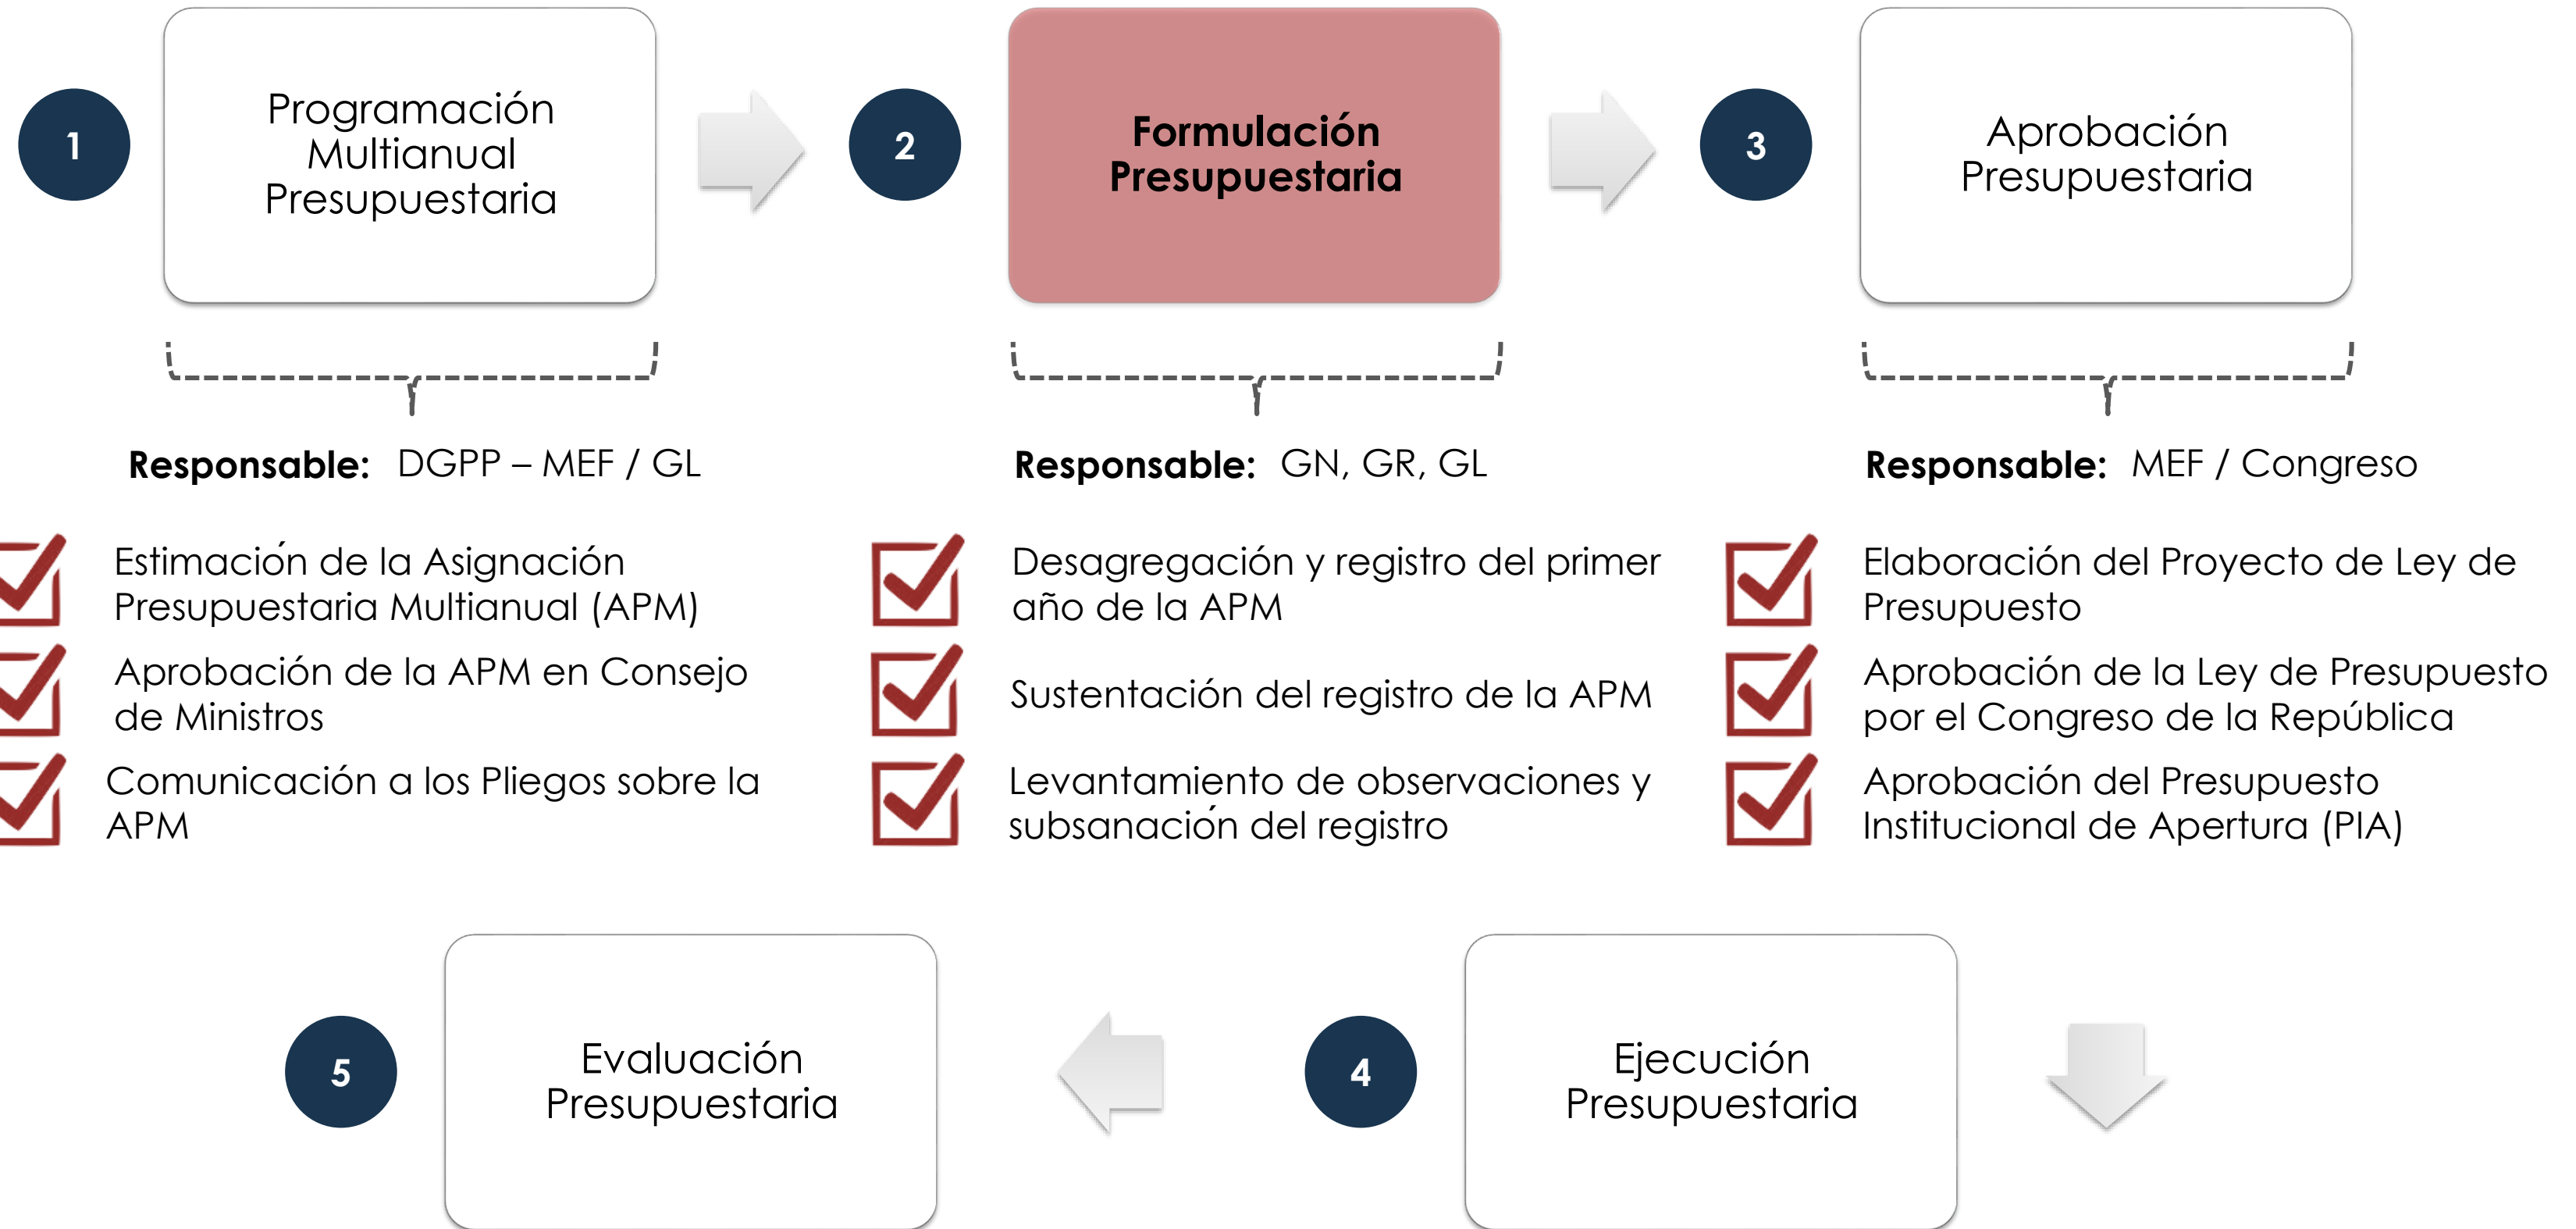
1

Programación Multianual Presupuestaria

2

Formulación Presupuestaria

3

Aprobación Presupuestaria

**Responsable:** DGPP – MEF / GL

Estimación de la Asignación Presupuestaria Multianual (APM)

Aprobación de la APM en Consejo de Ministros

Comunicación a los Pliegos sobre la APM

**Responsable:** GN, GR, GL

Desagregación y registro del primer año de la APM

Sustentación del registro de la APM

Levantamiento de observaciones y subsanación del registro

**Responsable:** MEF / Congreso

Elaboración del Proyecto de Ley de Presupuesto

Aprobación de la Ley de Presupuesto por el Congreso de la República

Aprobación del Presupuesto Institucional de Apertura (PIA)

5

Evaluación Presupuestaria

4

Ejecución Presupuestaria